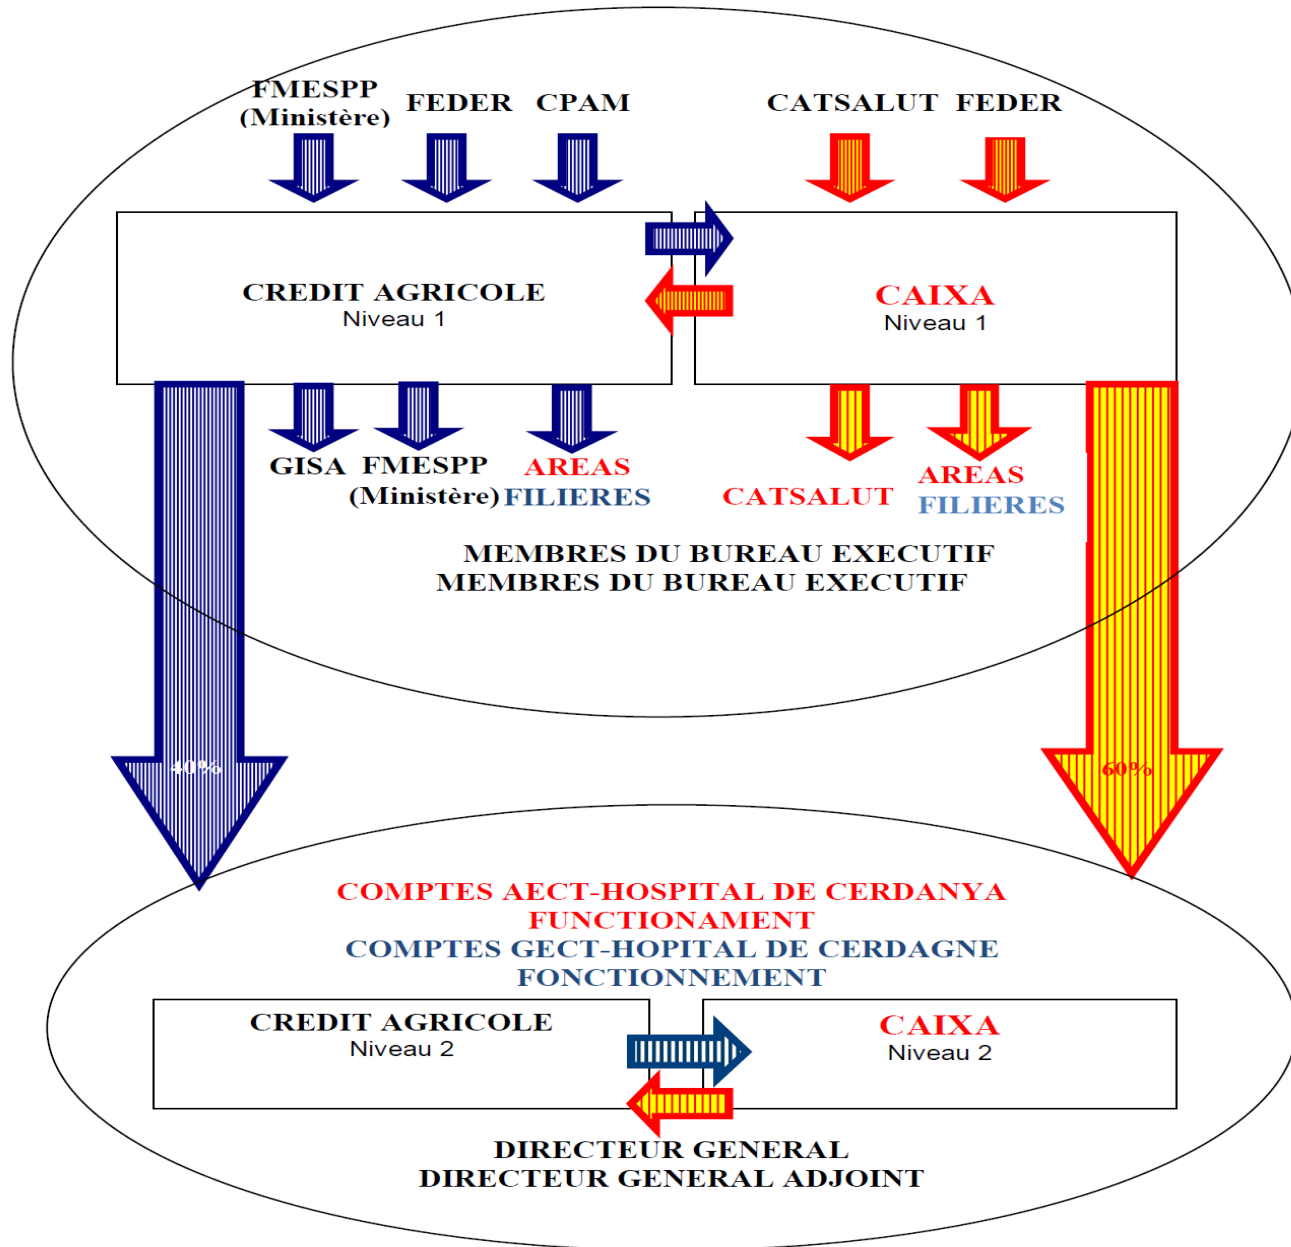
FMESPP (Ministère)
FEDER
CPAM
CATSALUT
FEDER

CREDIT AGRICOLE
Niveau 1

CAIXA
Niveau 1

GISA
FMESPP (Ministère)
AREAS FILIERES
CATSALUT
AREAS FILIERES

MEMBRES DU BUREAU EXECUTIF
MEMBRES DU BUREAU EXECUTIF

40%
60%

COMPTES AECT-HOSPITAL DE CERDANYA FUNCTIONAMENT
COMPTES GECT-HOPITAL DE CERDAGNE FONCTIONNEMENT

CREDIT AGRICOLE
Niveau 2

CAIXA
Niveau 2

DIRECTEUR GENERAL
DIRECTEUR GENERAL ADJOINT